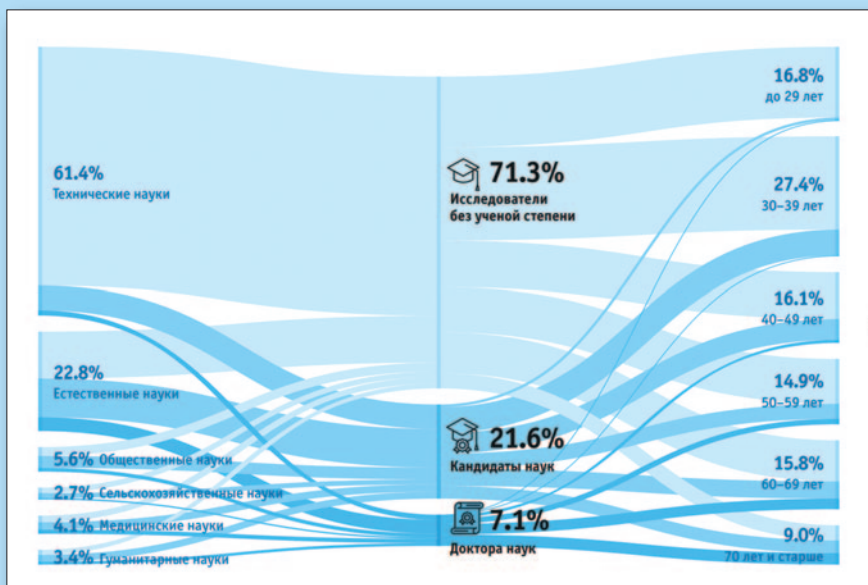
61.4%
Технические науки

22.8%
Естественные науки

5.6% Общественные науки

2.7% Сельскохозяйственные науки

4.1% Медицинские науки

3.4% Гуманитарные науки

71.3%
Исследователи без ученой степени

21.6%
Кандидаты наук

7.1%
Доктора наук

16.8%
до 29 лет

27.4%
30–39 лет

16.1%
40–49 лет

14.9%
50–59 лет

15.8%
60–69 лет

9.0%
70 лет и старше